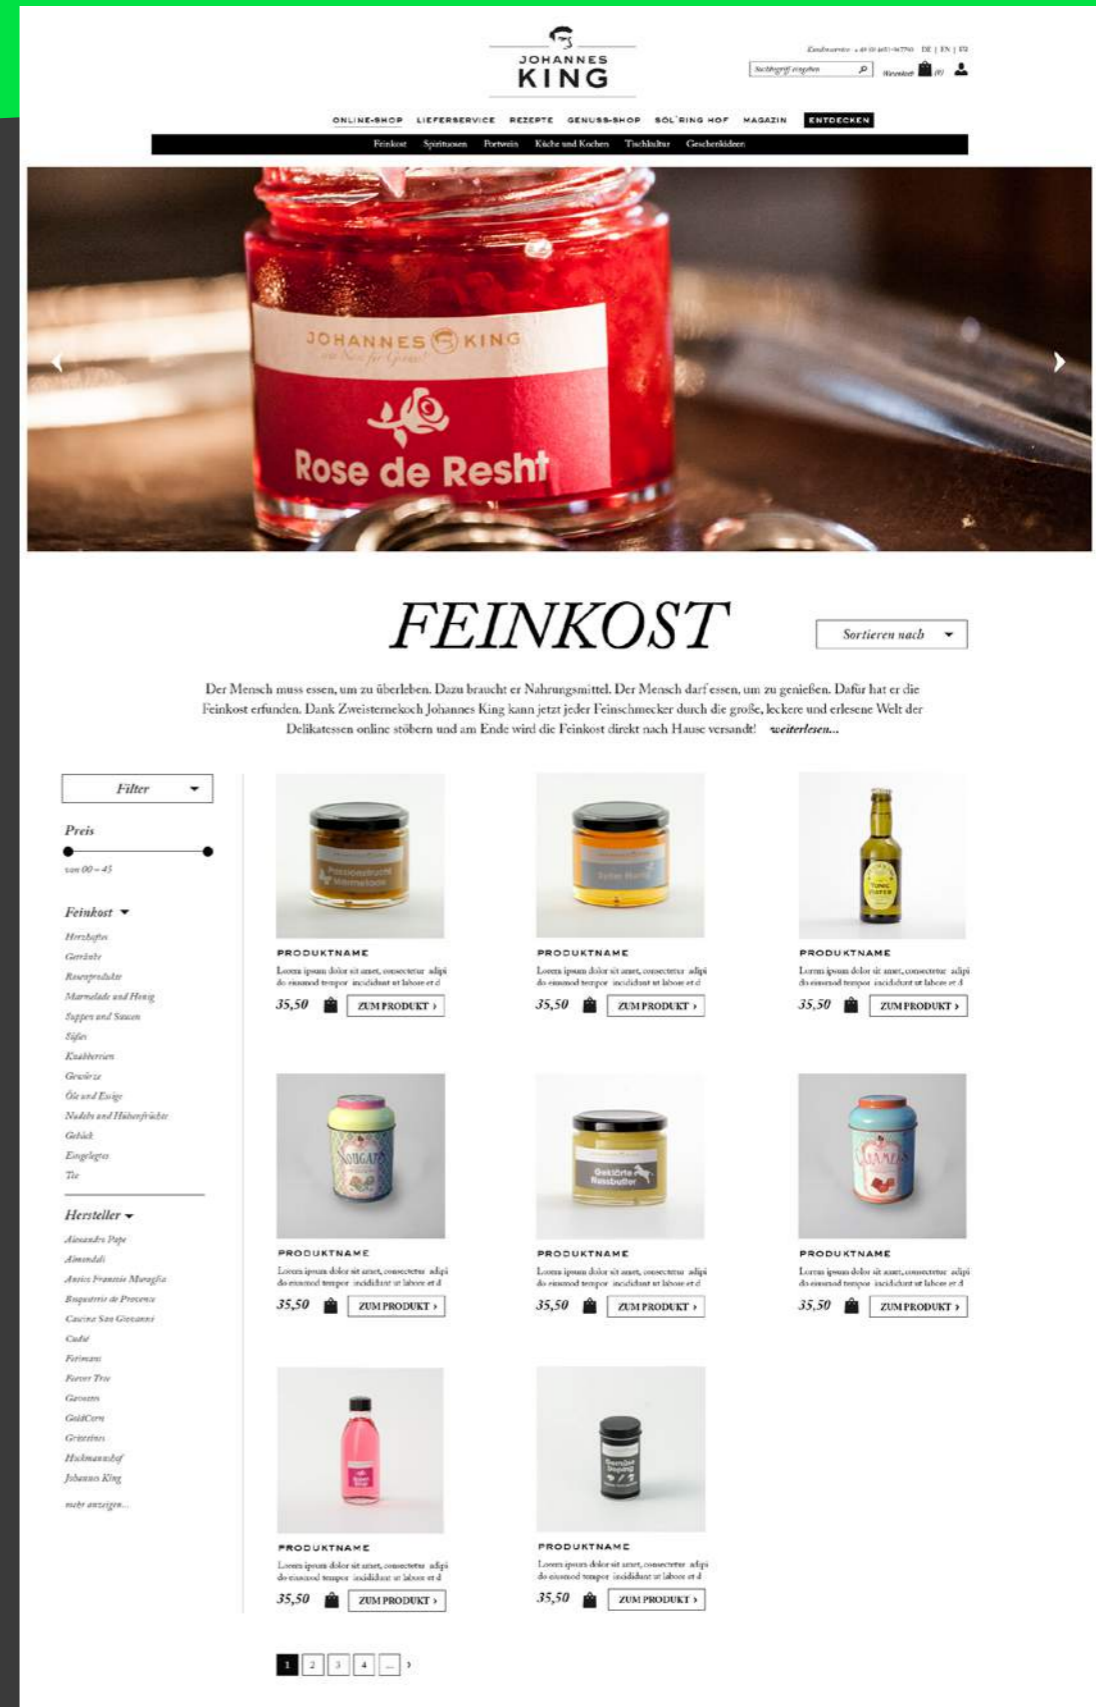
JOHANNES KING

Kundenservice +49 (0) 4651-9477 DE | EN | FR

Suchbegriff eingeben

Warenkorb (0)

ONLINE-SHOP LIEFERSERVICE REZEPTE GENUSS-SHOP SÖL'RING HOF MAGAZIN ENTDECKEN

Feinkost Spirituosen Portwein Küche und Kochen Tischkultur Geschenkideen

JOHANNES KING

Rose de Resht

FEINKOST

Sortieren nach

Der Mensch muss essen, um zu überleben. Dazu braucht er Nahrungsmittel. Der Mensch darf essen, um zu genießen. Dafür hat er die Feinkost erfunden. Dank Zweisternekoch Johannes King kann jetzt jeder Feinschmecker durch die große, leckere und erlesene Welt der Delikatessen online stöbern und am Ende wird die Feinkost direkt nach Hause versandt! weiterlesen...

Filter

Preis

von 00 – 45

Feinkost

Herzhaftes
Getränke
Rosenprodukte
Marmelade und Honig
Suppen und Saucen
Süßes
Knabbereien
Gewürze
Öle und Essige
Nudeln und Hülsenfrüchte
Gebäck
Eingelegtes
Tee

Hersteller

Alexandra Pape
Almendali
Amics Francois Morzaglia
Baqueterie de Provence
Cascina San Giovanni
Cadie
Feinmann
Fever Tree
Garoetti
GoldCorn
Grissinos
Hochmannshof
Johannes King
mehr anzeigen...

PRODUKTNAME
Lorem ipsum dolor sit amet, consectetur adipi do eiusmod tempor incididunt ut labore et d
35,50 ZUM PRODUKT ›

PRODUKTNAME
Lorem ipsum dolor sit amet, consectetur adipi do eiusmod tempor incididunt ut labore et d
35,50 ZUM PRODUKT ›

PRODUKTNAME
Lorem ipsum dolor sit amet, consectetur adipi do eiusmod tempor incididunt ut labore et d
35,50 ZUM PRODUKT ›

PRODUKTNAME
Lorem ipsum dolor sit amet, consectetur adipi do eiusmod tempor incididunt ut labore et d
35,50 ZUM PRODUKT ›

PRODUKTNAME
Lorem ipsum dolor sit amet, consectetur adipi do eiusmod tempor incididunt ut labore et d
35,50 ZUM PRODUKT ›

PRODUKTNAME
Lorem ipsum dolor sit amet, consectetur adipi do eiusmod tempor incididunt ut labore et d
35,50 ZUM PRODUKT ›

PRODUKTNAME
Lorem ipsum dolor sit amet, consectetur adipi do eiusmod tempor incididunt ut labore et d
35,50 ZUM PRODUKT ›

PRODUKTNAME
Lorem ipsum dolor sit amet, consectetur adipi do eiusmod tempor incididunt ut labore et d
35,50 ZUM PRODUKT ›

1 2 3 4 ... ›